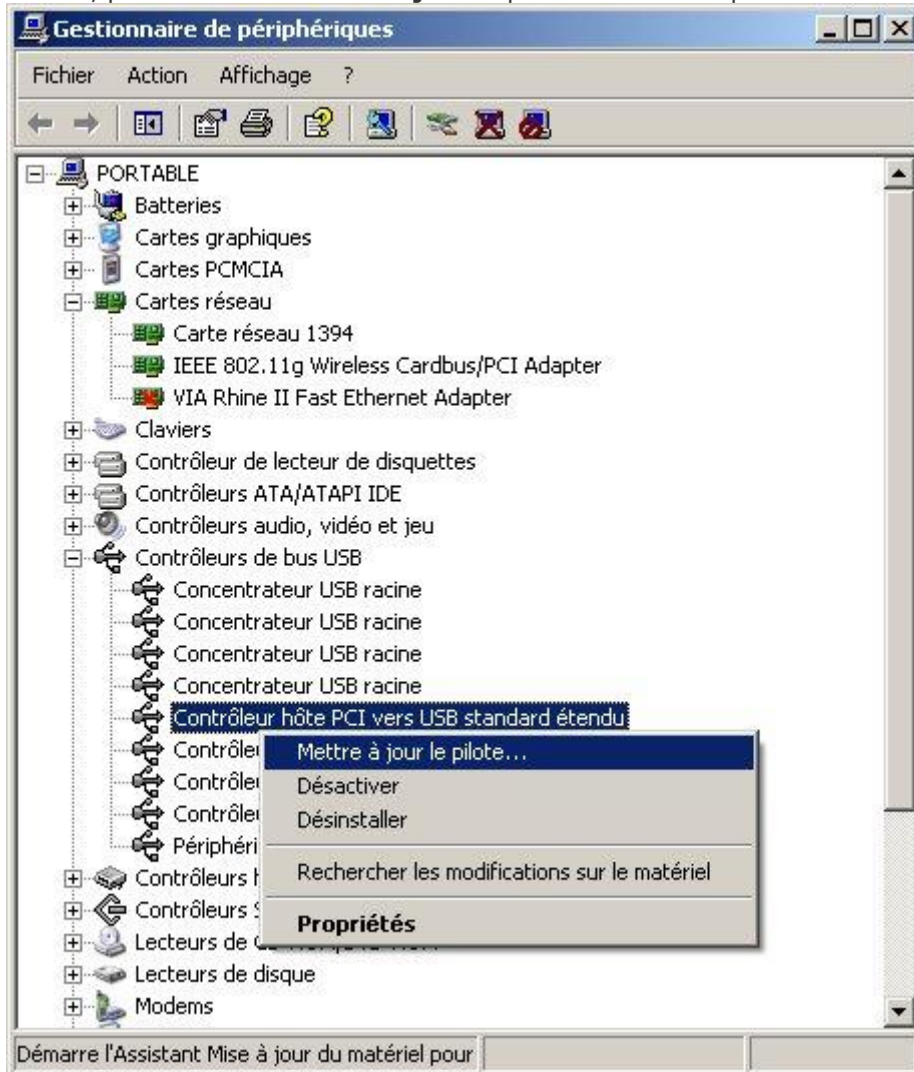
Gestionnaire de périphériques

Fichier Action Affichage ?

PORTABLE
Batteries
Cartes graphiques
Cartes PCMCIA
Cartes réseau
Carte réseau 1394
IEEE 802.11g Wireless Cardbus/PCI Adapter
VIA Rhine II Fast Ethernet Adapter
Claviers
Contrôleur de lecteur de disquettes
Contrôleurs ATA/ATAPI IDE
Contrôleurs audio, vidéo et jeu
Contrôleurs de bus USB
Concentrateur USB racine
Concentrateur USB racine
Concentrateur USB racine
Concentrateur USB racine
Contrôleur hôte PCI vers USB standard étendu
Contrôl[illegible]
Contrôl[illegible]
Contrôl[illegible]
Périphéri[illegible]
Contrôleurs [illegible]
Contrôleurs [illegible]
Lecteurs de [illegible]
Lecteurs de disque
Modems

Mettre à jour le pilote...
Désactiver
Désinstaller
Rechercher les modifications sur le matériel
Propriétés

Démarre l'Assistant Mise à jour du matériel pour